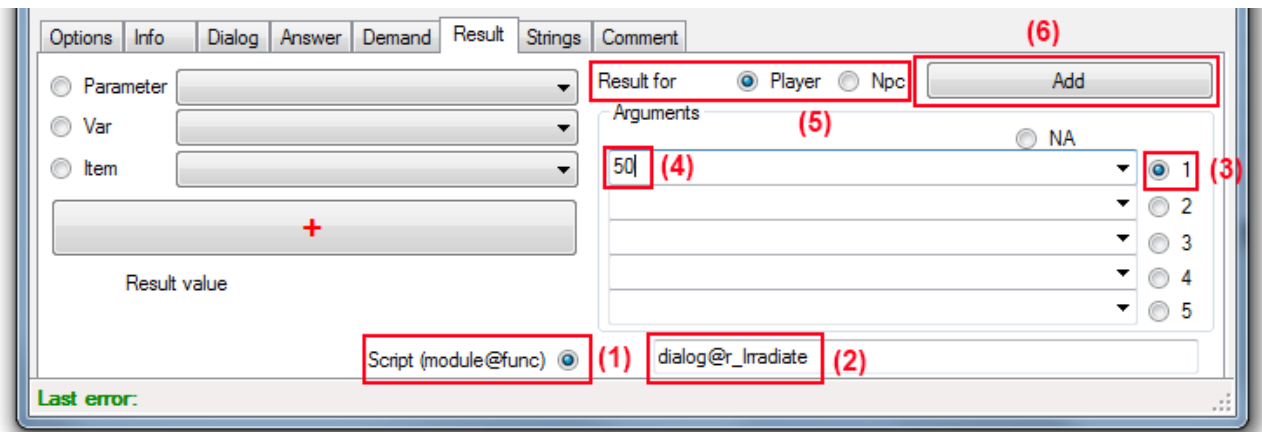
Options | Info | Dialog | Answer | Demand | Result | Strings | Comment

(6)

Parameter

Var

Item

+

Result value

Result for Player Npc

Add

Arguments

(5)

NA

50 (4)

1 (3)

2

3

4

5

Script (module@func) (1)

dialog@r_Irradiate (2)

Last error: